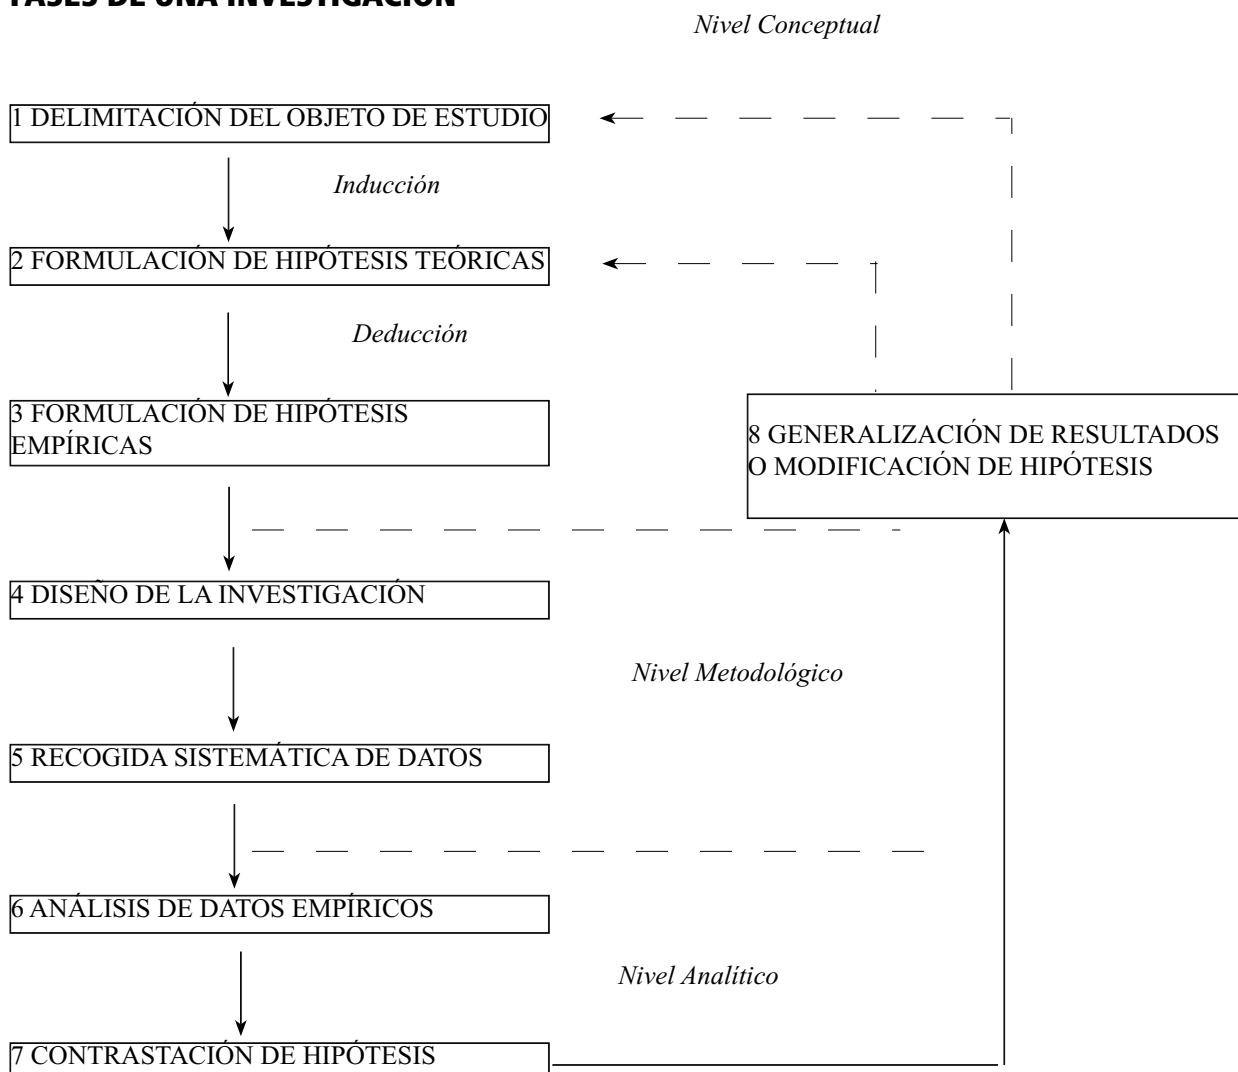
FASES DE UNA INVESTIGACIÓN

Nivel Conceptual

1 DELIMITACIÓN DEL OBJETO DE ESTUDIO

Inducción

2 FORMULACIÓN DE HIPÓTESIS TEÓRICAS

Deducción

3 FORMULACIÓN DE HIPÓTESIS EMPÍRICAS

8 GENERALIZACIÓN DE RESULTADOS O MODIFICACIÓN DE HIPÓTESIS

4 DISEÑO DE LA INVESTIGACIÓN

Nivel Metodológico

5 RECOGIDA SISTEMÁTICA DE DATOS

6 ANÁLISIS DE DATOS EMPÍRICOS

Nivel Analítico

7 CONTRASTACIÓN DE HIPÓTESIS